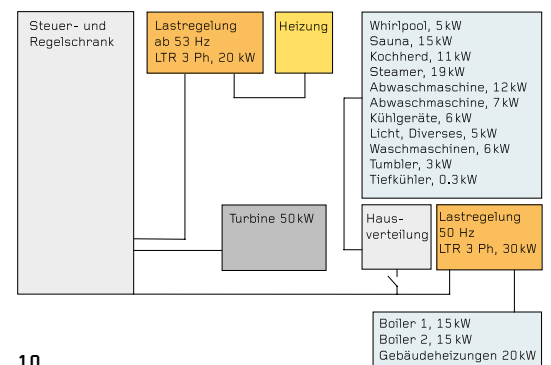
Steuer- und Regelschrank

Lastregelung ab 53 Hz LTR 3 Ph, 20 kW

Heizung

Whirlpool, 5 kW
Sauna, 15 kW
Kochherd, 11 kW
Steamer, 19 kW
Abwaschmaschine, 12 kW
Abwaschmaschine, 7 kW
Kühlgeräte, 6 kW
Licht, Diverses, 5 kW
Waschmaschinen, 6 kW
Tumbler, 3 kW
Tiefkühler, 0.3 kW

Turbine 50 kW

Hausverteilung

Lastregelung 50 Hz LTR 3 Ph, 30 kW

Boiler 1, 15 kW
Boiler 2, 15 kW
Gebäudeheizungen 20 kW

10